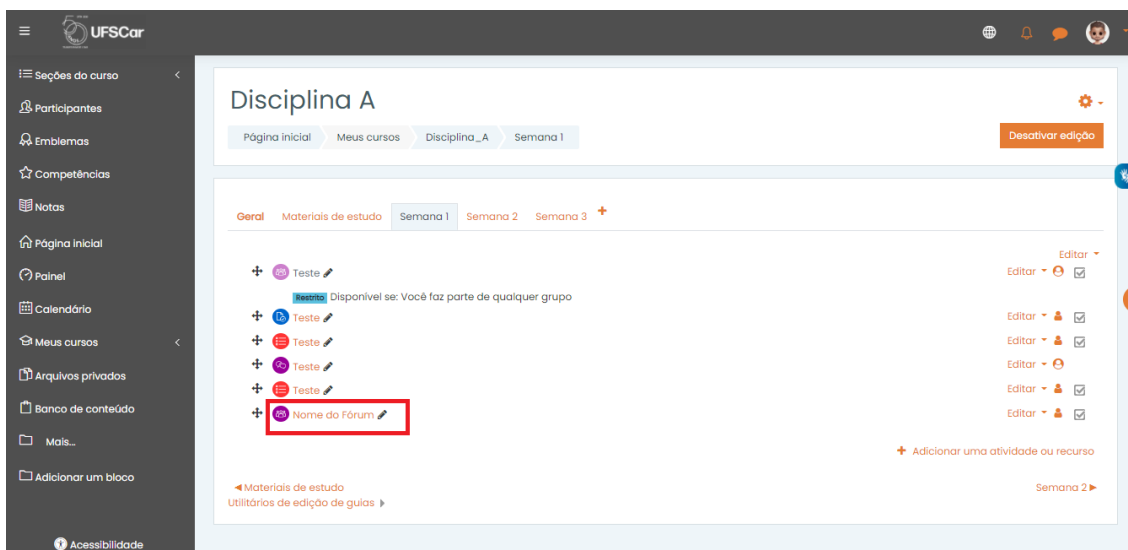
UFSCar

Seções do curso
Participantes
Emblemas
Competências
Notas
Página inicial
Painel
Calendário
Meus cursos
Arquivos privados
Banco de conteúdo
Mais...
Adicionar um bloco
Acessibilidade

Disciplina A

Página inicial Meus cursos Disciplina_A Semana 1

Desativar edição

Geral Materiais de estudo Semana 1 Semana 2 Semana 3 +

Editar

Teste Editar
Restrito Disponível se: Você faz parte de qualquer grupo
Teste Editar
Teste Editar
Teste Editar
Teste Editar
Nome do Fórum Editar

Adicionar uma atividade ou recurso

◄ Materiais de estudo
Utilitários de edição de guias
Semana 2 ►